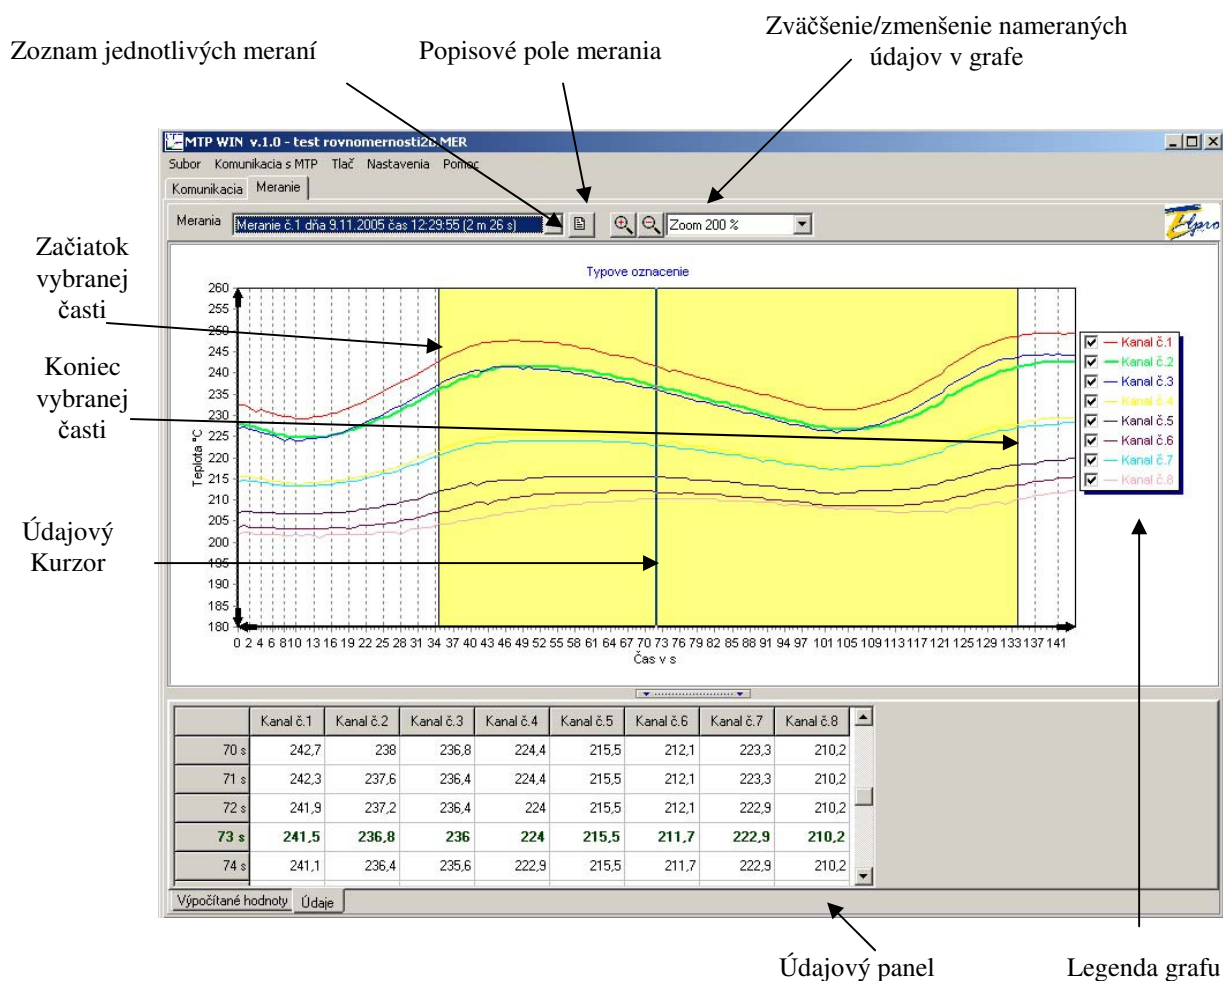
Zväčšenie/zmenšenie nameraných údajov v grafe

Zoznam jednotlivých meraní

Popisové pole merania

MTP WIN v.1.0 - test rovnomernosti2D.MER

Subor Komunikacia s MTP Tlač Nastavenia Pomoc

Komunikacia Meranie

Merania Meranie č.1 dňa 9.11.2005 čas 12:29:55 (2 m 26 s)

Zoom 200 %

Elpro

Začiatok vybranej časti

Koniec vybranej časti

Údajový Kurzor

Typove oznacenie

260 255 250 245 240 235 230 225 220 215 210 205 200 195 190 185 180

Teplota °C

0 2 4 6 8 10 13 16 19 22 25 28 31 34 37 40 43 46 49 52 55 58 61 64 67 70 73 76 79 82 85 88 91 94 97 101 105 109 113 117 121 125 129 133 137 141

Čas v s

Kanal č.1
Kanal č.2
Kanal č.3
Kanal č.4
Kanal č.5
Kanal č.6
Kanal č.7
Kanal č.8

| | Kanal č.1 | Kanal č.2 | Kanal č.3 | Kanal č.4 | Kanal č.5 | Kanal č.6 | Kanal č.7 | Kanal č.8 |
|---|---|---|---|---|---|---|---|---|
| 70 s | 242,7 | 238 | 236,8 | 224,4 | 215,5 | 212,1 | 223,3 | 210,2 |
| 71 s | 242,3 | 237,6 | 236,4 | 224,4 | 215,5 | 212,1 | 223,3 | 210,2 |
| 72 s | 241,9 | 237,2 | 236,4 | 224 | 215,5 | 212,1 | 222,9 | 210,2 |
| 73 s | 241,5 | 236,8 | 236 | 224 | 215,5 | 211,7 | 222,9 | 210,2 |
| 74 s | 241,1 | 236,4 | 235,6 | 222,9 | 215,5 | 211,7 | 222,9 | 210,2 |

Výpočítané hodnoty Údaje

Údajový panel

Legenda grafu